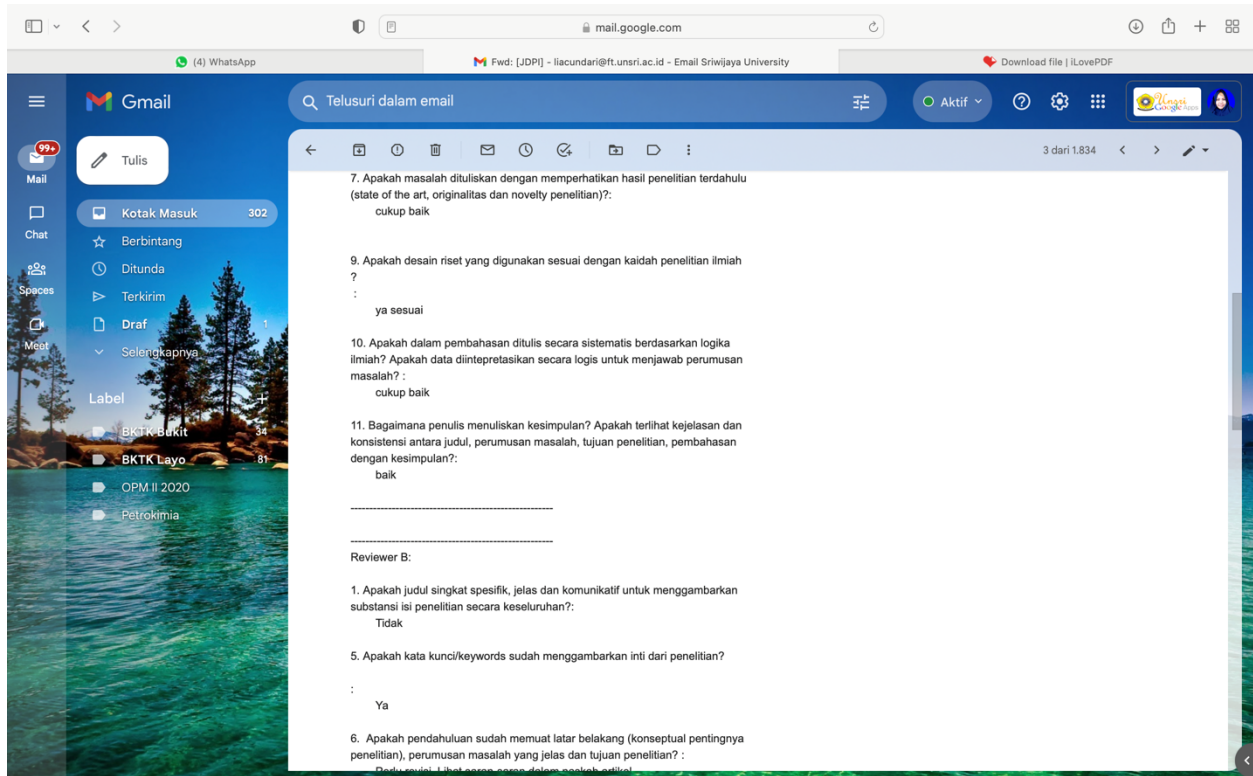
mail.google.com

(4) WhatsApp

Fwd: [JDPI] - liacundari@ft.unsri.ac.id - Email Sriwijaya University

Download file | iLovePDF

Gmail

Telusuri dalam email

Aktif

99+
Mail

Chat

Spaces

Meet

Tulis

Kotak Masuk 302

Berbintang

Ditunda

Terkirim

Draf 1

Selengkapnya

Label

BKTK Bukit 34

BKTK Layo 81

OPM II 2020

Petrokimia

3 dari 1.834

7. Apakah masalah dituliskan dengan memperhatikan hasil penelitian terdahulu (state of the art, originalitas dan novelty penelitian)?:
cukup baik

9. Apakah desain riset yang digunakan sesuai dengan kaidah penelitian ilmiah ?
:
ya sesuai

10. Apakah dalam pembahasan ditulis secara sistematis berdasarkan logika ilmiah? Apakah data diintepretasikan secara logis untuk menjawab perumusan masalah? :
cukup baik

11. Bagaimana penulis menuliskan kesimpulan? Apakah terlihat kejelasan dan konsistensi antara judul, perumusan masalah, tujuan penelitian, pembahasan dengan kesimpulan?:
baik

------------------------------------------------------

------------------------------------------------------
Reviewer B:

1. Apakah judul singkat spesifik, jelas dan komunikatif untuk menggambarkan substansi isi penelitian secara keseluruhan?:
Tidak

5. Apakah kata kunci/keywords sudah menggambarkan inti dari penelitian?

:
Ya

6. Apakah pendahuluan sudah memuat latar belakang (konseptual pentingnya penelitian), perumusan masalah yang jelas dan tujuan penelitian? :
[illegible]